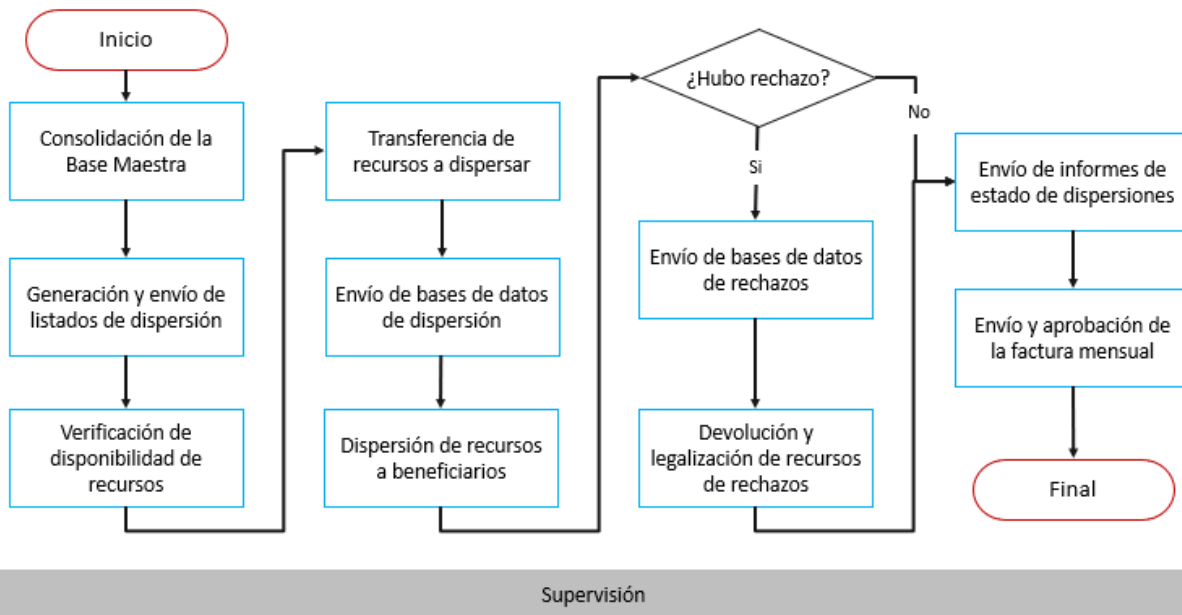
Inicio

Consolidación de la Base Maestra

Generación y envío de listados de dispersión

Verificación de disponibilidad de recursos

Transferencia de recursos a dispersar

Envío de bases de datos de dispersión

Dispersión de recursos a beneficiarios

¿Hubo rechazo?

Si

No

Envío de bases de datos de rechazos

Devolución y legalización de recursos de rechazos

Envío de informes de estado de dispersiones

Envío y aprobación de la factura mensual

Final

Supervisión